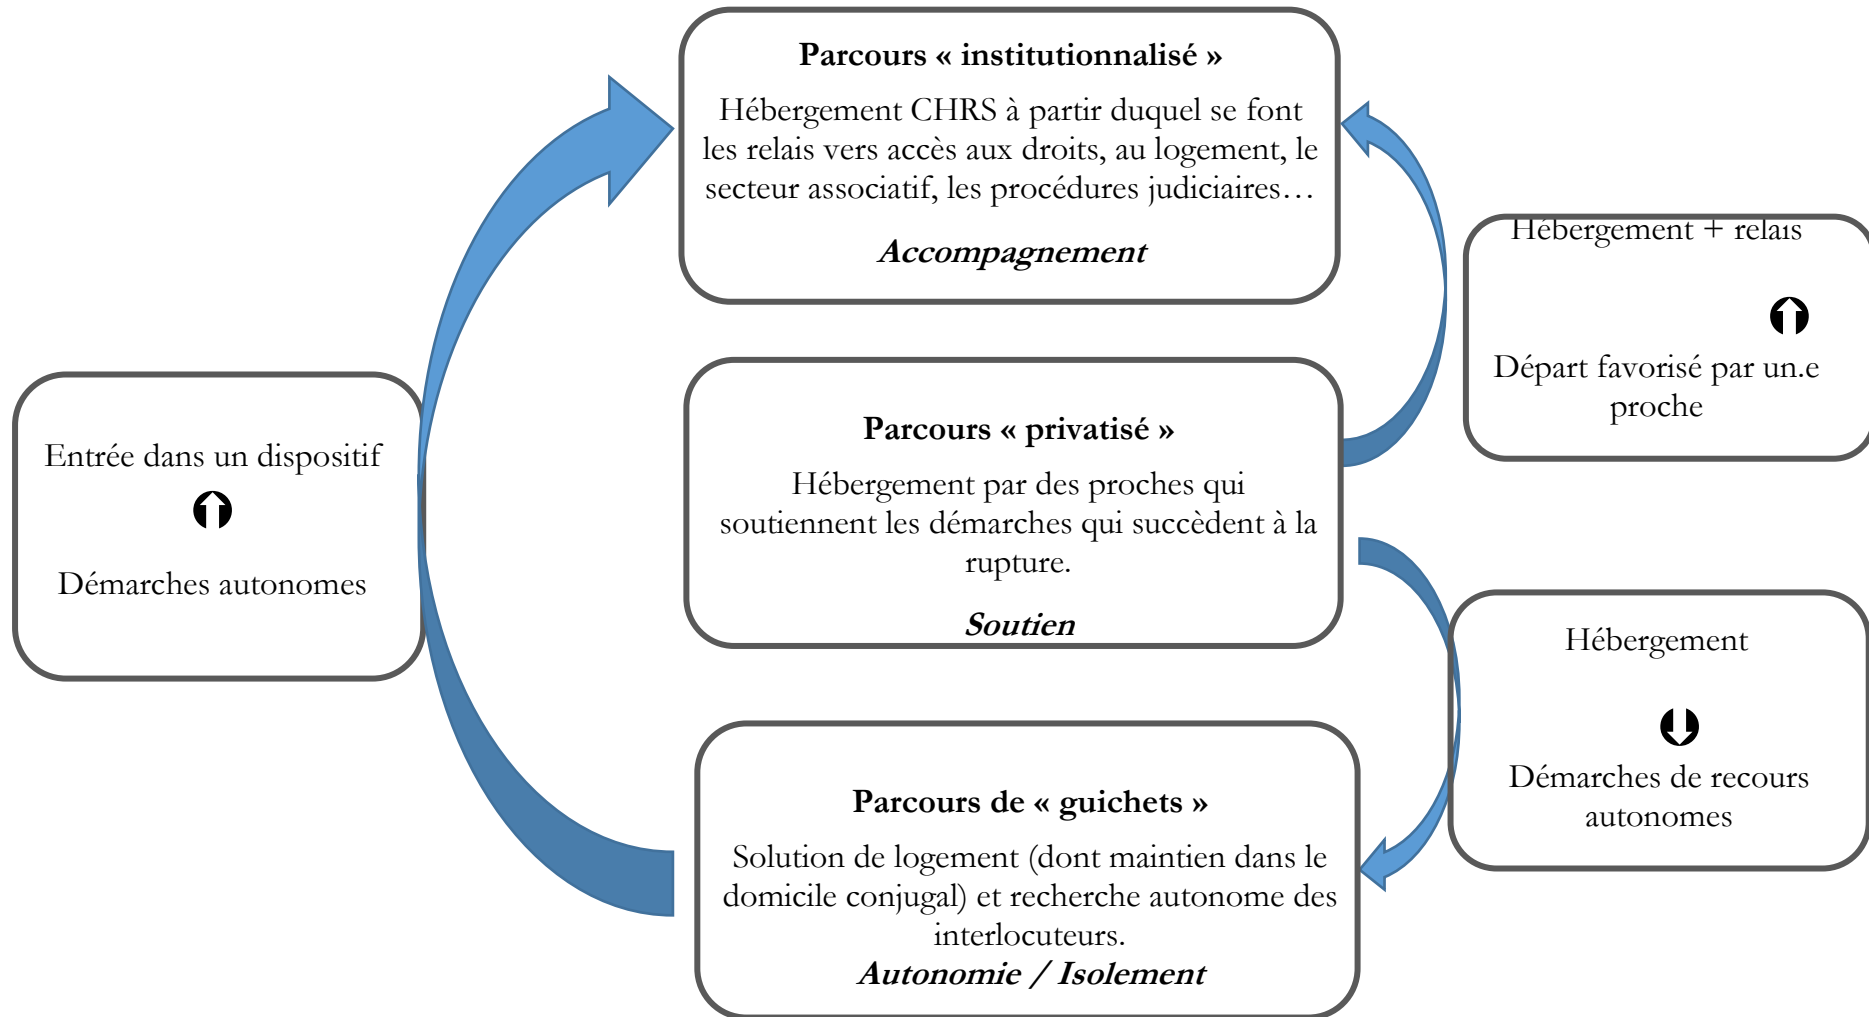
Parcours « institutionnalisé »

Hébergement CHRS à partir duquel se font les relais vers accès aux droits, au logement, le secteur associatif, les procédures judiciaires…

Accompagnement

Hébergement + relais

Départ favorisé par un.e proche

Entrée dans un dispositif

Démarches autonomes

Parcours « privatisé »

Hébergement par des proches qui soutiennent les démarches qui succèdent à la rupture.

Soutien

Hébergement

Démarches de recours autonomes

Parcours de « guichets »

Solution de logement (dont maintien dans le domicile conjugal) et recherche autonome des interlocuteurs.

Autonomie / Isolement